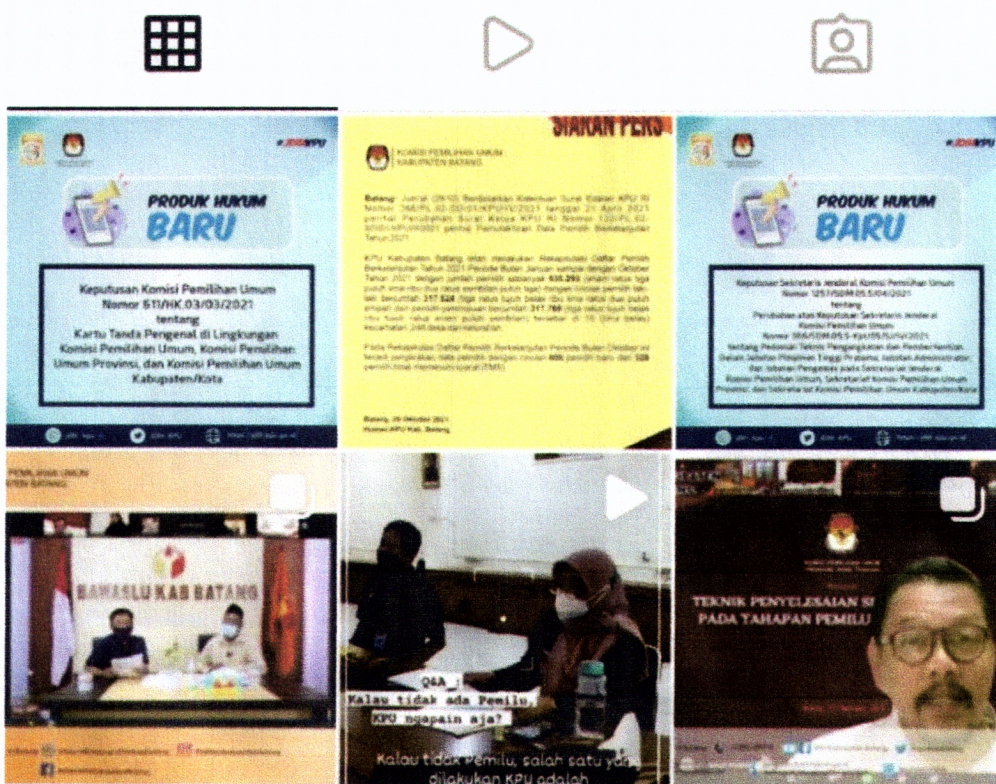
#JDIHKPU

PRODUK HUKUM BARU

Keputusan Komisi Pemilihan Umum Nomor 511/HK.03/03/2021 tentang Kartu Tanda Pengenal di Lingkungan Komisi Pemilihan Umum, Komisi Pemilihan Umum Provinsi, dan Komisi Pemilihan Umum Kabupaten/Kota

SIARAN PERS

KOMISI PEMILIHAN UMUM KABUPATEN BATANG

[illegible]

Batang, 29 Oktober 2021
Humas KPU Kab. Batang

#JDIHKPU

PRODUK HUKUM BARU

Keputusan Sekretaris Jenderal Komisi Pemilihan Umum Nomor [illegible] tentang Perubahan atas Keputusan Sekretaris Jenderal Komisi Pemilihan Umum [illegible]

BAWASLU KAB BATANG

Q&A :
Kalau tidak ada Pemilu, KPU ngapain aja?

Kalau tidak Pemilu, salah satu yang dilakukan KPU adalah

TEKNIK PENYELESAIAN S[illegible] PADA TAHAPAN PEMILU